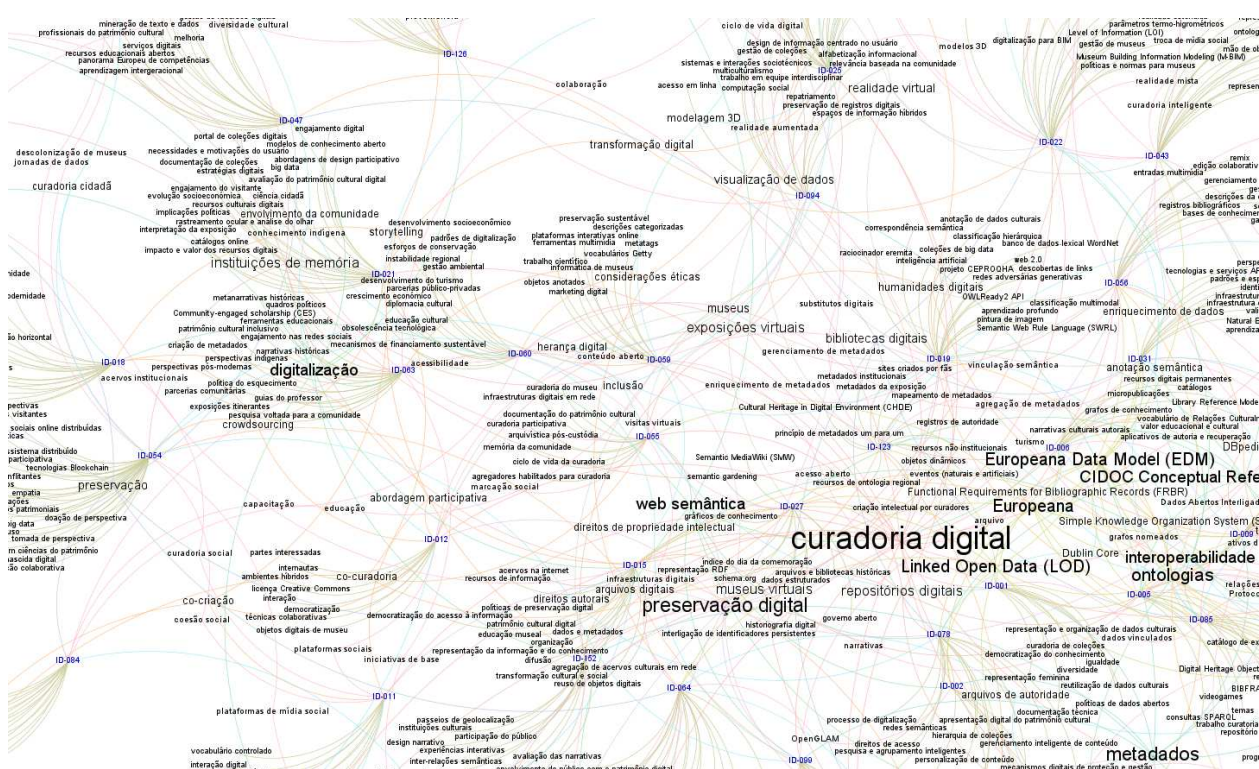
mineração de texto e dados diversidade cultural
profissionais do patrimônio cultural
melhoria
serviços digitais
recursos educacionais abertos
panorama Europeu de competências
aprendizagem intergeracional
ID-126
ciclo de vida digital
design de informação centrado no usuário
gestão de coleções
alfabetização informacional
sistemas e interações sociotécnicos
multiculturalismo
ID-025
relevância baseada na comunidade
trabalho em equipe interdisciplinar
modelos 3D
digitalização para BIM
parâmetros termo-higrométricos
Level of Information (LOI)
gestão de museus
troca de mídia social
Museum Building Information Modeling (M-BIM)
políticas e normas para museus
colaboração
acesso em linha
computação social
realidade virtual
realidade mista
repatriamento
preservação de registros digitais
espaços de informação híbridos
curadoria inteligente
modelagem 3D
realidade aumentada
ID-047
engajamento digital
portal de coleções digitais
modelos de conhecimento aberto
descolonização de museus
jornadas de dados
necessidades e motivações do usuário
documentação de coleções
abordagens de design participativo
estratégias digitais
big data
transformação digital
ID-022
ID-043
remix
edição colaborativa
entradas multimídia
gerenciamento
curadoria cidadã
avaliação do patrimônio cultural digital
engajamento do visitante
evolução socioeconômica
ciência cidadã
recursos culturais digitais
implicações políticas
envolvimento da comunidade
rastreamento ocular e análise do olhar
interpretação da exposição
conhecimento indígena
catálogos online
impacto e valor dos recursos digitais
visualização de dados
ID-094
registros bibliográficos
bases de conhecimento
desenvolvimento socioeconômico
storytelling
padrões de digitalização
esforços de conservação
preservação sustentável
descrições categorizadas
plataformas interativas online
ferramentas multimídia
metatags
vocabulários Getty
anotação de dados culturais
correspondência semântica
classificação hierárquica
banco de dados lexical WordNet
coleções de big data
raciocinador eremita
inteligência artificial
web 2.0
projeto CEPROQHA
descobertas de links
redes adversárias generativas
ID-056
tecnologias e serviços
padrões e
instituições de memória
instabilidade regional
gestão ambiental
trabalho científico
informática de museus
ID-021
desenvolvimento do turismo
parcerias público-privadas
objetos anotados
considerações éticas
marketing digital
humanidades digitais
OWLReady2 API
idade
crescimento econômico
diplomacia cultural
metanarrativas históricas
quadros políticos
Community-engaged scholarship (CES)
ferramentas educacionais
educação cultural
patrimônio cultural inclusivo
obsolescência tecnológica
engajamento nas redes sociais
criação de metadados
mecanismos de financiamento sustentável
narrativas históricas
perspectivas indígenas
perspectivas pós-modernas
acessibilidade
museus
exposições virtuais
substitutos digitais
classificação multimodal
aprendizado profundo
pintura de imagem
Semantic Web Rule Language (SWRL)
enriquecimento de dados
bibliotecas digitais
dernidade
ão horizontal
ID-018
acervos institucionais
ID-060
herança digital
conteúdo aberto
ID-059
gerenciamento de metadados
ID-019
sites criados por fãs
vinculação semântica
ID-031
anotação semântica
recursos digitais permanentes
catálogos
digitalização
ID-063
política do esquecimento
parcerias comunitárias
guias do professor
exposições itinerantes
pesquisa voltada para a comunidade
crowdsourcing
curadoria do museu
inclusão
infraestruturas digitais em rede
enriquecimento de metadados
metadados institucionais
metadados da exposição
mapeamento de metadados
micropublicações
agregação de metadados
Library Reference Model
grafos de conhecimento
vocabulário de Relações Culturais
valor educacional e cultural
aplicativos de autoria e recuperação
pectivas
visitantes
sociais online distribuídas
icas
documentação do patrimônio cultural
curadoria participativa
arquivística pós-custódia
visitas virtuais
ID-055
memória da comunidade
Cultural Heritage in Digital Environment (CHDE)
princípio de metadados um para um
registros de autoridade
narrativas culturais autorais
turismo
ID-006
DBpedia
sistema distribuído
participativa
tecnologias Blockchain
nfitantes
ID-054
ID-123
recursos não institucionais
objetos dinâmicos
eventos (naturais e artificiais)
preservação
ciclo de vida da curadoria
Semantic MediaWiki (SMW)
acesso aberto
recursos de ontologia regional
Europeana Data Model (EDM)
CIDOC Conceptual Refe
empatia
ações
os patrimoniais
agregadores habilitados para curadoria
marcação social
semantic gardening
Functional Requirements for Bibliographic Records (FRBR)
Dados Abertos Interligad
doação de perspectiva
abordagem participativa
capacitação
educação
web semântica
gráficos de conhecimento
ID-027
criação intelectual por curadores
Europeana
Simple Knowledge Organization System (S
ig data
so
tomada de perspectiva
m ciências do patrimônio
nascida digital
ão colaborativa
direitos de propriedade intelectual
arquivo
curadoria digital
grafos nomeados
ID-009
ativos d
ID-012
Dublin Core
interoperabilidade
curadoria social
partes interessadas
internautas
ambientes híbridos
co-curadoria
ID-015
representação RDF
índice do dia da comemoração
arquivos e bibliotecas históricas
acervos na internet
recursos de informação
infraestruturas digitais
schema.org
dados estruturados
Linked Open Data (LOD)
ontologias
relações
Protoco
co-criação
licença Creative Commons
interação
democratização
técnicas colaborativas
arquivos digitais
direitos autorais
museus virtuais
repositórios digitais
ID-001
ID-005
cosão social
democratização do acesso à informação
políticas de preservação digital
preservação digital
governo aberto
ID-085
objetos digitais de museu
patrimônio cultural digital
educação museal
dados e metadados
historiografia digital
interligação de identificadores persistentes
ID-078
representação e organização de dados culturais
dados vinculados
catálogo de
ID-084
plataformas sociais
iniciativas de base
organização
representação da informação e do conhecimento
difusão
ID-152
narrativas
curadoria de coleções
democratização do conhecimento
igualdade
diversidade
Digital Heritage Object
agregação de acervos culturais em rede
transformação cultural e social
reuso de objetos digitais
ID-002
representação feminina
reutilização de dados culturais
arquivos de autoridade
BIBFRA
videogames
ID-011
ID-064
políticas de dados abertos
documentação técnica
temas
plataformas de mídia social
passeios de geolocalização
instituições culturais
participação do público
processo de digitalização
redes semânticas
apresentação digital do patrimônio cultural
consultas SPARQL
trabalho curatoria
repositório
design narrativo
experiências interativas
avaliação das narrativas
inter-relações semânticas
OpenGLAM
hierarquia de coleções
direitos de acesso
pesquisa e agrupamento inteligentes
gerenciamento inteligente de conteúdo
personalização de conteúdo
metadados
vocabulário controlado
interação digital
ID-099
mecanismos digitais de proteção e gestão
prog